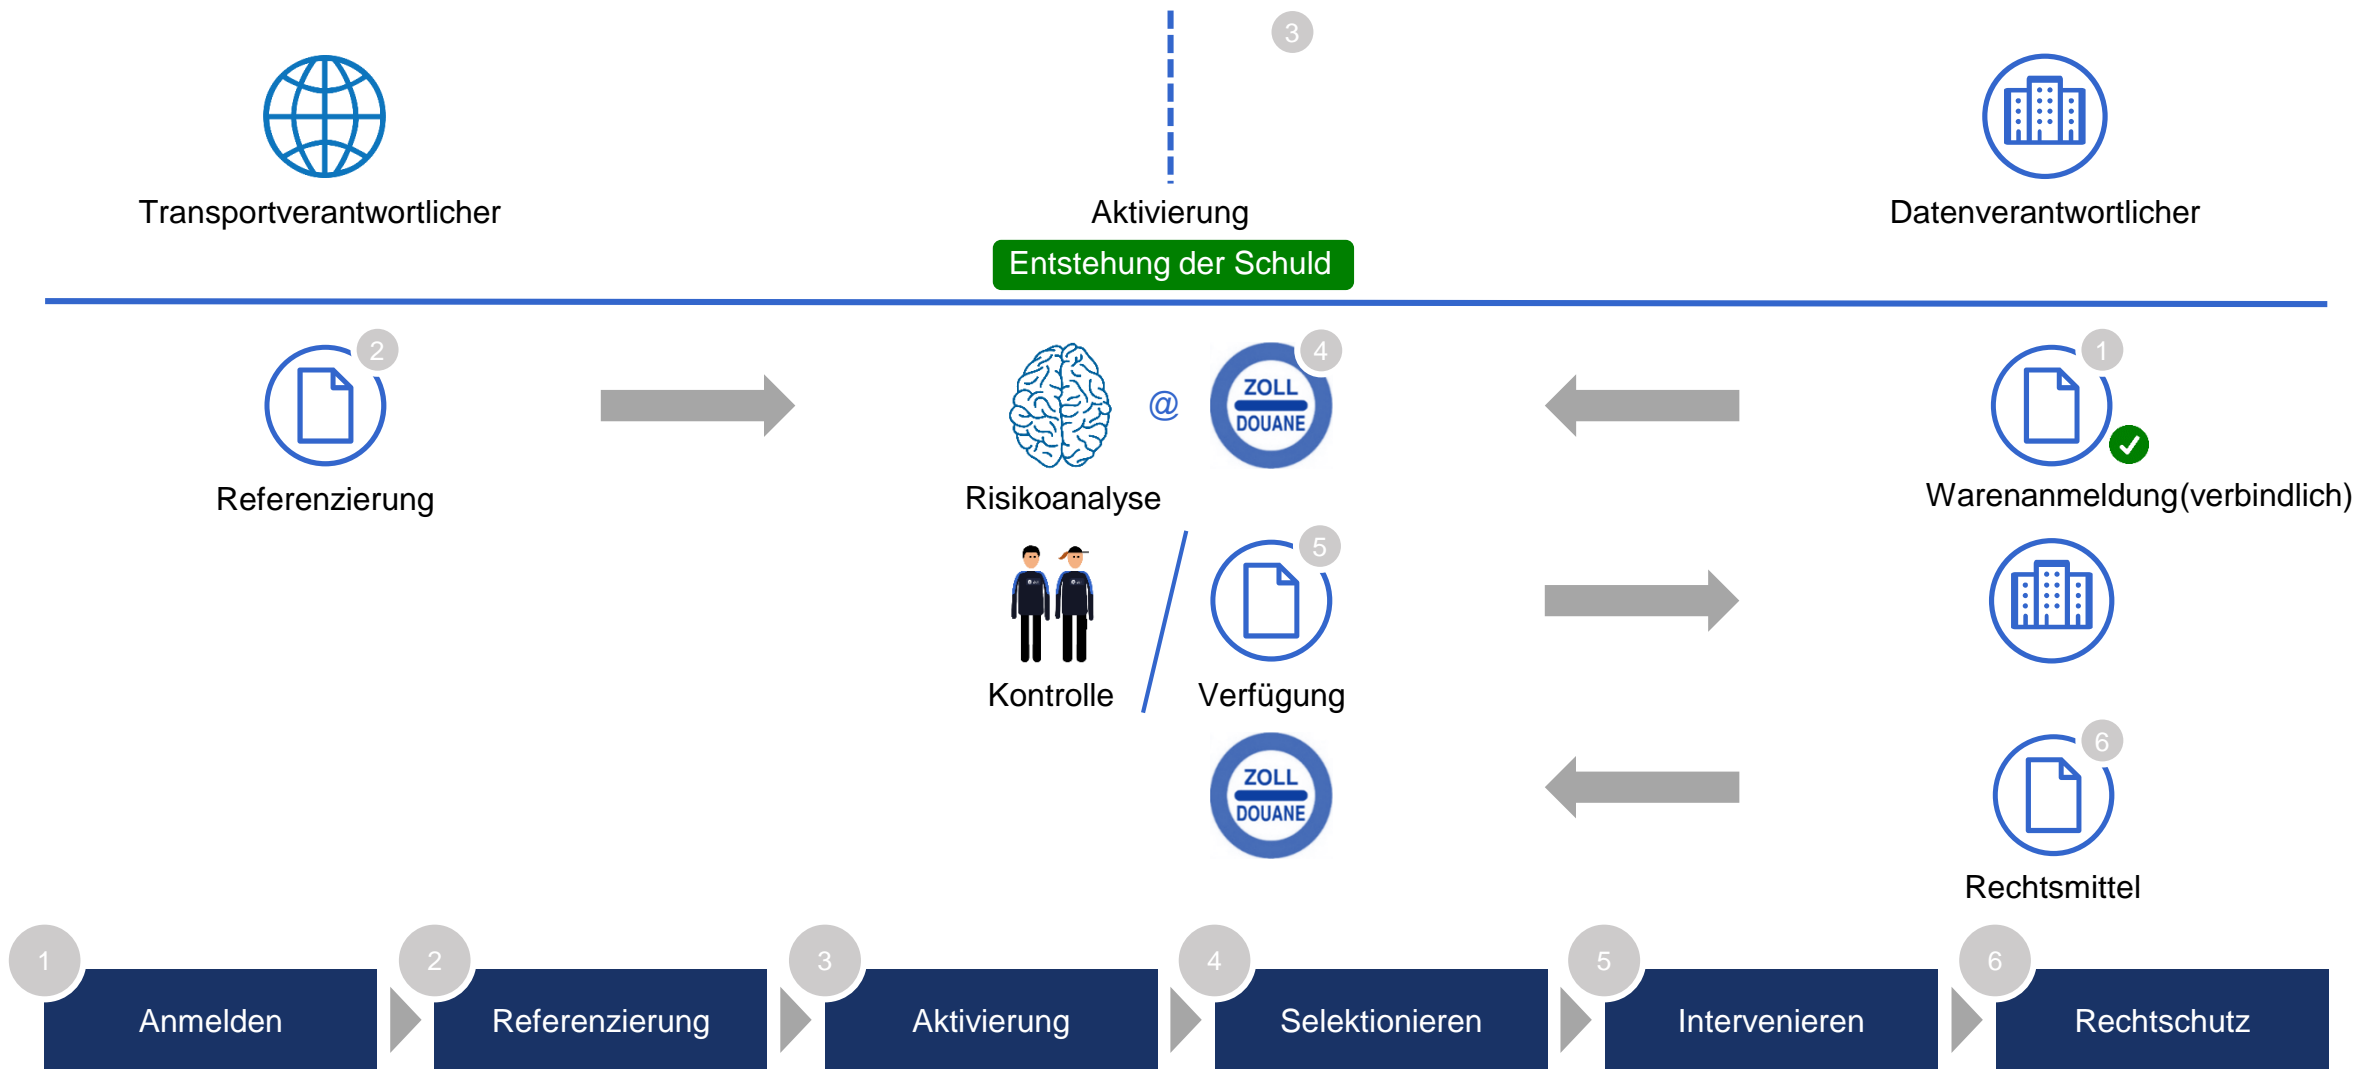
3

Transportverantwortlicher

Aktivierung

Entstehung der Schuld

Datenverantwortlicher

2

Referenzierung

@

4

ZOLL DOUANE

Risikoanalyse

1

Warenanmeldung(verbindlich)

Kontrolle

5

Verfügung

ZOLL DOUANE

6

Rechtsmittel

1 Anmelden

2 Referenzierung

3 Aktivierung

4 Selektionieren

5 Intervenieren

6 Rechtschutz